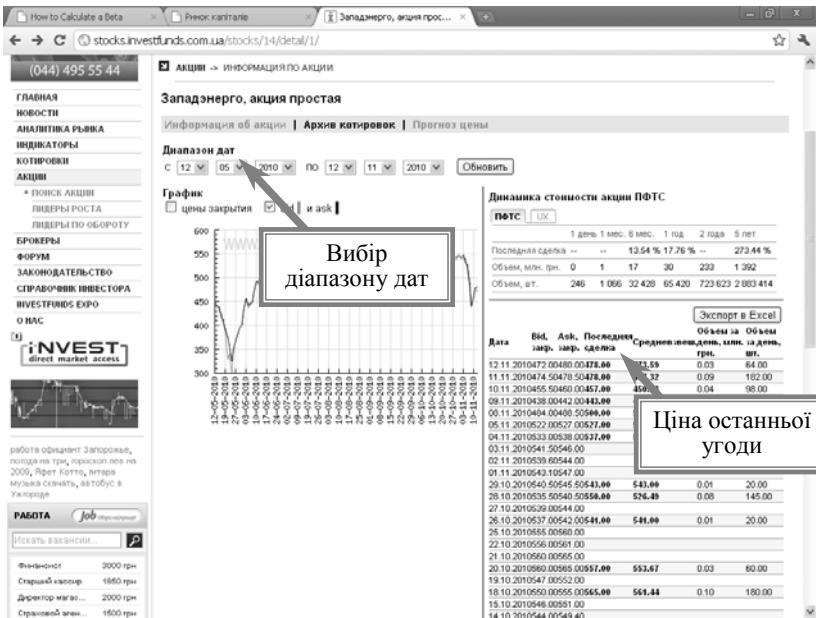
How to Calculate a Beta | Ринок капіталів | Западэнерго, акция прос...

stocks.investfunds.com.ua/stocks/14/detail/1/

(044) 495 55 44

ГЛАВНАЯ
НОВОСТИ
АНАЛИТИКА РЫНКА
ИНДИКАТОРЫ
КОТИРОВКИ
АКЦИИ
• ПОИСК АКЦИИ
ЛИДЕРЫ РОСТА
ЛИДЕРЫ ПО ОБОРОТУ
БРОКЕРЫ
ФОРУМ
ЗАКОНОДАТЕЛЬСТВО
СПРАВОЧНИК ИНВЕСТОРА
INVESTFUNDS EXPO
О НАС

iNVEST direct market access

работа официант Запорожье, погода на три, гороскоп лев на 2009, Ифет Котто, гитара музыка скачать, автобус в Ужгороде

РАБОТА Job

Искать вакансии...

| | |
|---|---|
| Финансист | 3000 грн |
| Старший кассир | 1850 грн |
| Директор магаз... | 2000 грн |
| Страховой аген... | 1500 грн |

АКЦИИ -> ИНФОРМАЦИЯ ПО АКЦИИ

Западэнерго, акция простая

Информация об акции | Архив котировок | Прогноз цены

Диапазон дат
с 12 05 2010 по 12 11 2010 Обновить

График
цены закрытия bid и ask

Вибір діапазону дат

Динамика стоимости акции ПФТС

ПФТС UX

| | 1 день | 1 мес. | 6 мес. | 1 год | 2 года | 5 лет |
|---|---|---|---|---|---|---|
| Последняя сделка | -- | -- | 13.54 % | 17.76 % | -- | 273.44 % |
| Объем, млн. грн. | 0 | 1 | 17 | 30 | 233 | 1 392 |
| Объем, шт. | 246 | 1 066 | 32 428 | 65 420 | 723 623 | 2 883 414 |

Экспорт в Excel

| Дата | Bid, закр. | Ask, закр. | Последняя сделка | Средневзвешенная | Объем за день, млн. грн. | Объем за день, шт. |
|---|---|---|---|---|---|---|
| 12.11.2010 | 472.00 | 480.00 | 478.00 | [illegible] | 0.03 | 64.00 |
| 11.11.2010 | 474.50 | 478.50 | 478.00 | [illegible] | 0.09 | 182.00 |
| 10.11.2010 | 455.50 | 460.00 | 457.00 | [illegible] | 0.04 | 98.00 |
| 09.11.2010 | 438.00 | 442.00 | 443.00 | | | |
| 08.11.2010 | 484.00 | 480.00 | 500.00 | | | |
| 05.11.2010 | 522.00 | 527.00 | 527.00 | | | |
| 04.11.2010 | 533.00 | 538.00 | 537.00 | | | |
| 03.11.2010 | 541.50 | 546.00 | | | | |
| 02.11.2010 | 539.60 | 544.00 | | | | |
| 01.11.2010 | 543.10 | 547.00 | | | | |
| 29.10.2010 | 540.50 | 545.50 | 543.00 | 543.00 | 0.01 | 20.00 |
| 28.10.2010 | 535.50 | 540.50 | 550.00 | 526.49 | 0.08 | 145.00 |
| 27.10.2010 | 539.00 | 544.00 | | | | |
| 26.10.2010 | 537.00 | 542.00 | 541.00 | 541.00 | 0.01 | 20.00 |
| 25.10.2010 | 555.00 | 560.00 | | | | |
| 22.10.2010 | 556.00 | 561.00 | | | | |
| 21.10.2010 | 560.00 | 565.00 | | | | |
| 20.10.2010 | 560.00 | 565.00 | 557.00 | 553.67 | 0.03 | 60.00 |
| 19.10.2010 | 547.00 | 552.00 | | | | |
| 18.10.2010 | 550.00 | 555.00 | 565.00 | 561.44 | 0.10 | 180.00 |
| 15.10.2010 | 546.00 | 551.00 | | | | |
| 14.10.2010 | 544.00 | 549.40 | | | | |

Ціна останньої угоди